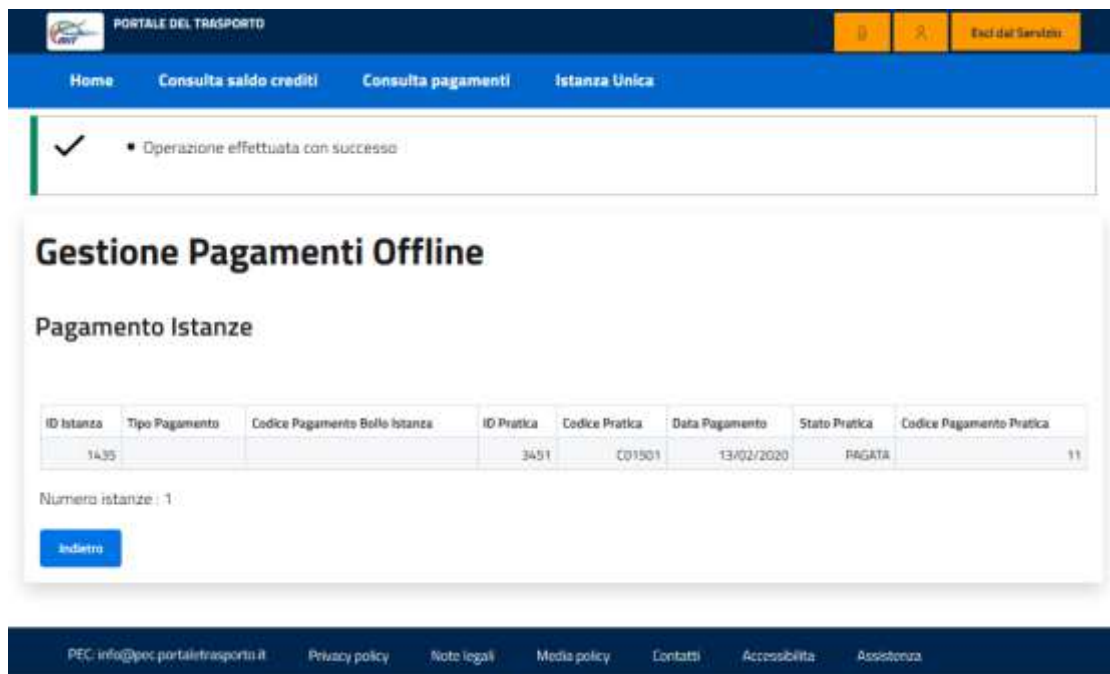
PORTALE DEL TRASPORTO

Esci dal Servizio

Home Consulta saldo crediti Consulta pagamenti Istanza Unica

✓ • Operazione effettuata con successo

Gestione Pagamenti Offline

Pagamento Istanze

| ID Istanza | Tipo Pagamento | Codice Pagamento Bollo Istanza | ID Pratica | Codice Pratica | Data Pagamento | Stato Pratica | Codice Pagamento Pratica |
|---|---|---|---|---|---|---|---|
| 1435 | | | 3451 | C01501 | 13/02/2020 | PAGATA | 11 |

Numero istanze : 1

Indietro

PEC: info@pec.portaletrasporto.it Privacy policy Note legali Media policy Contatti Accessibilita Assistenza